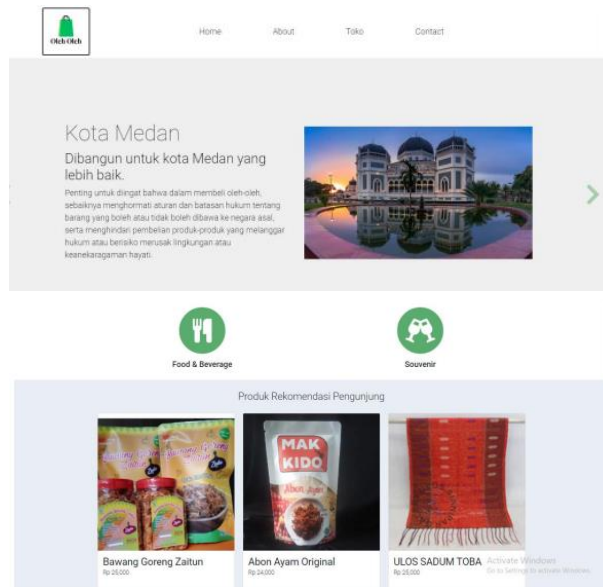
Oleh-Oleh

Home About Toko Contact

Kota Medan

Dibangun untuk kota Medan yang lebih baik.

Penting untuk diingat bahwa dalam membeli oleh-oleh, sebaiknya menghormati aturan dan batasan hukum tentang barang yang boleh atau tidak boleh dibawa ke negara asal, serta menghindari pembelian produk-produk yang melanggar hukum atau berisiko merusak lingkungan atau keanekaragaman hayati.

Food & Beverage

Souvenir

Produk Rekomendasi Pengunjung

MAK KIDO

Abon Ayam

Bawang Goreng Zaitun
Rp 25,000

Abon Ayam Original
Rp 24,000

ULOS SADUM TOBA
Rp 25,000

Activate Windows
Go to Settings to activate Windows.